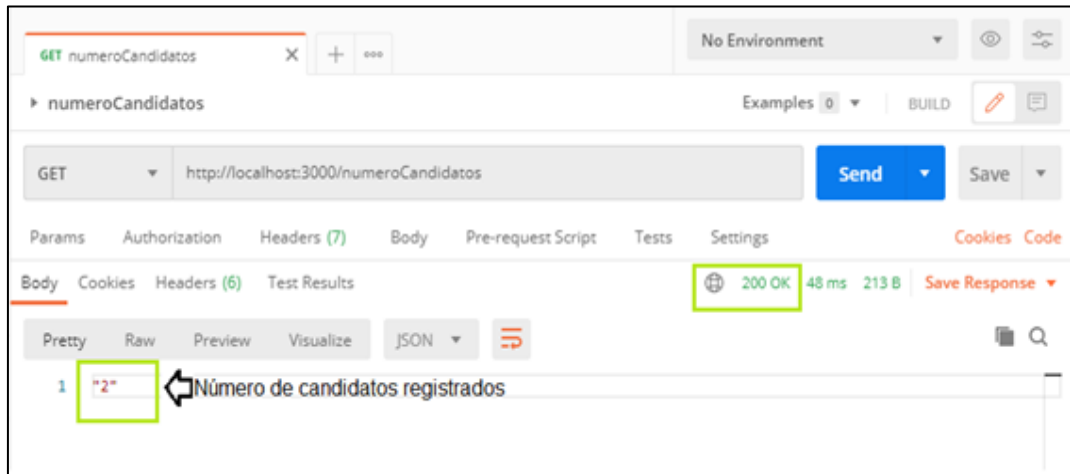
GET numeroCandidatos ×  +  ooo

No Environment

▸ numeroCandidatos

Examples 0 ▾ BUILD

GET ▾ http://localhost:3000/numeroCandidatos

Send ▾

Save ▾

Params Authorization Headers (7) Body Pre-request Script Tests Settings

Cookies Code

Body Cookies Headers (6) Test Results

200 OK 48 ms 213 B Save Response ▾

Pretty Raw Preview Visualize JSON ▾

1 "2"

Número de candidatos registrados